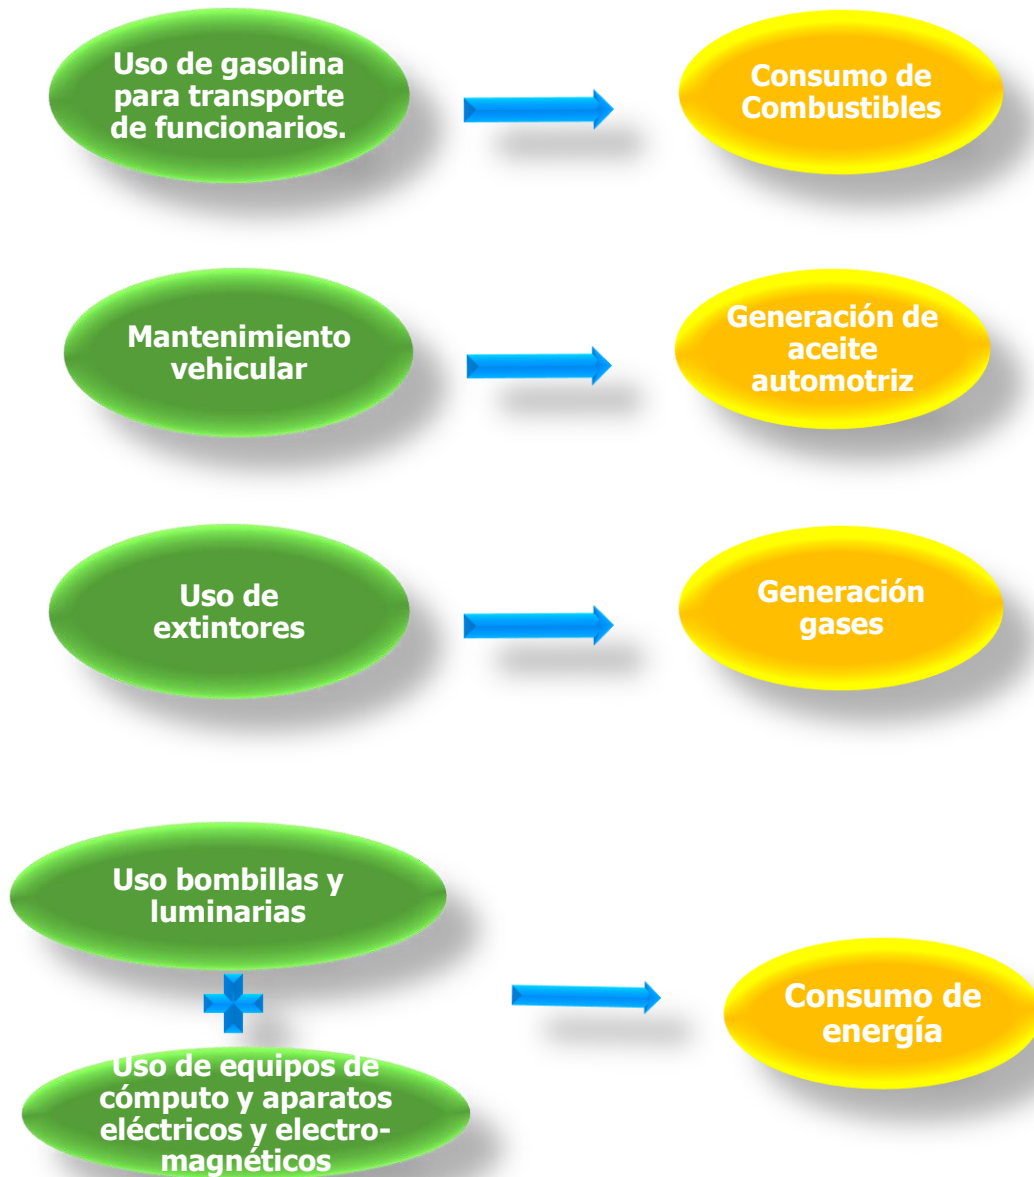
Uso de gasolina para transporte de funcionarios.

Consumo de Combustibles

Mantenimiento vehicular

Generación de aceite automotriz

Uso de extintores

Generación gases

Uso bombillas y luminarias

Uso de equipos de cómputo y aparatos eléctricos y electromagnéticos

Consumo de energía